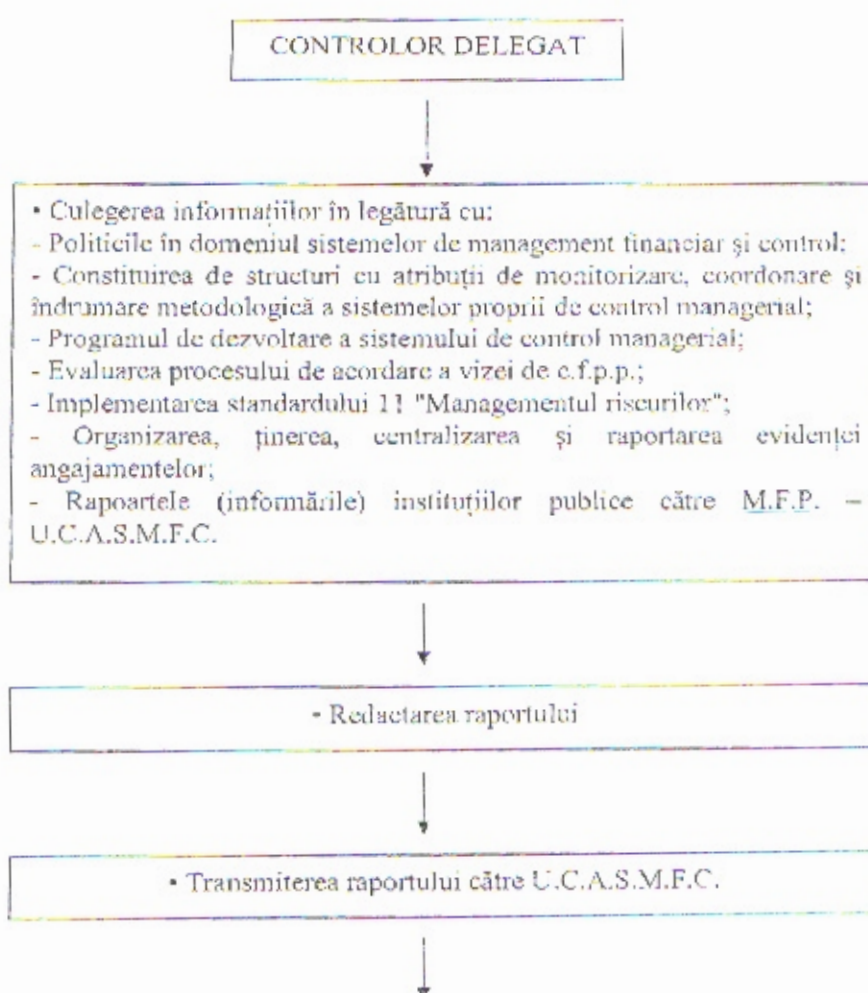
CONTROLOR DELEGAT

• Culegerea informațiilor în legătură cu:
- Politicile în domeniul sistemelor de management financiar și control;
- Constituirea de structuri cu atribuții de monitorizare, coordonare și îndrumare metodologică a sistemelor proprii de control managerial;
- Programul de dezvoltare a sistemului de control managerial;
- Evaluarea procesului de acordare a vizei de c.f.p.p.;
- Implementarea standardului 11 "Managementul riscurilor";
- Organizarea, ținerea, centralizarea și raportarea evidenței angajamentelor;
- Rapoartele (informările) instituțiilor publice către M.F.P. – U.C.A.S.M.F.C.

• Redactarea raportului

• Transmiterea raportului către U.C.A.S.M.F.C.